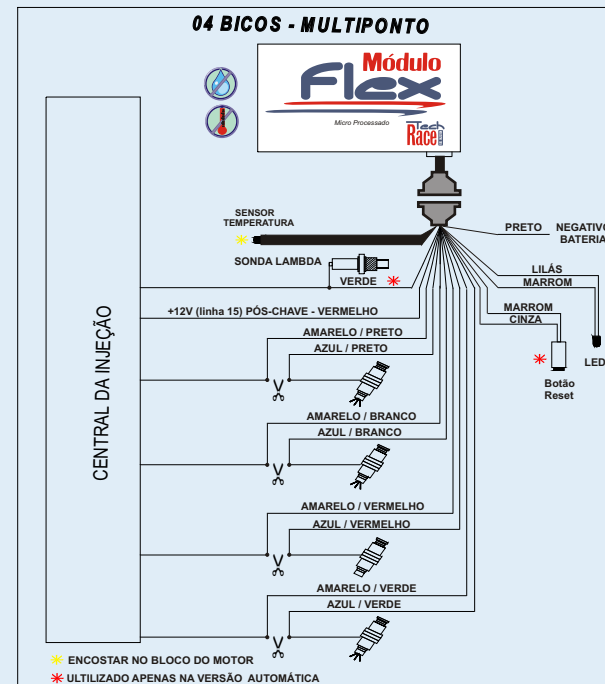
04 BICOS - MULTIPONTO

Módulo
Flex
Micro Processado
Tech Race

CENTRAL DA INJEÇÃO

SENSOR TEMPERATURA

SONDA LAMBDA

VERDE

PRETO

NEGATIVO BATERIA

LILÁS

MARROM

MARROM

CINZA

Botão Reset

LED

+12V (linha 15) PÓS-CHAVE - VERMELHO

AMARELO / PRETO

AZUL / PRETO

AMARELO / BRANCO

AZUL / BRANCO

AMARELO / VERMELHO

AZUL / VERMELHO

AMARELO / VERDE

AZUL / VERDE

ENCOSTAR NO BLOCO DO MOTOR

ULTILIZADO APENAS NA VERSÃO AUTOMÁTICA